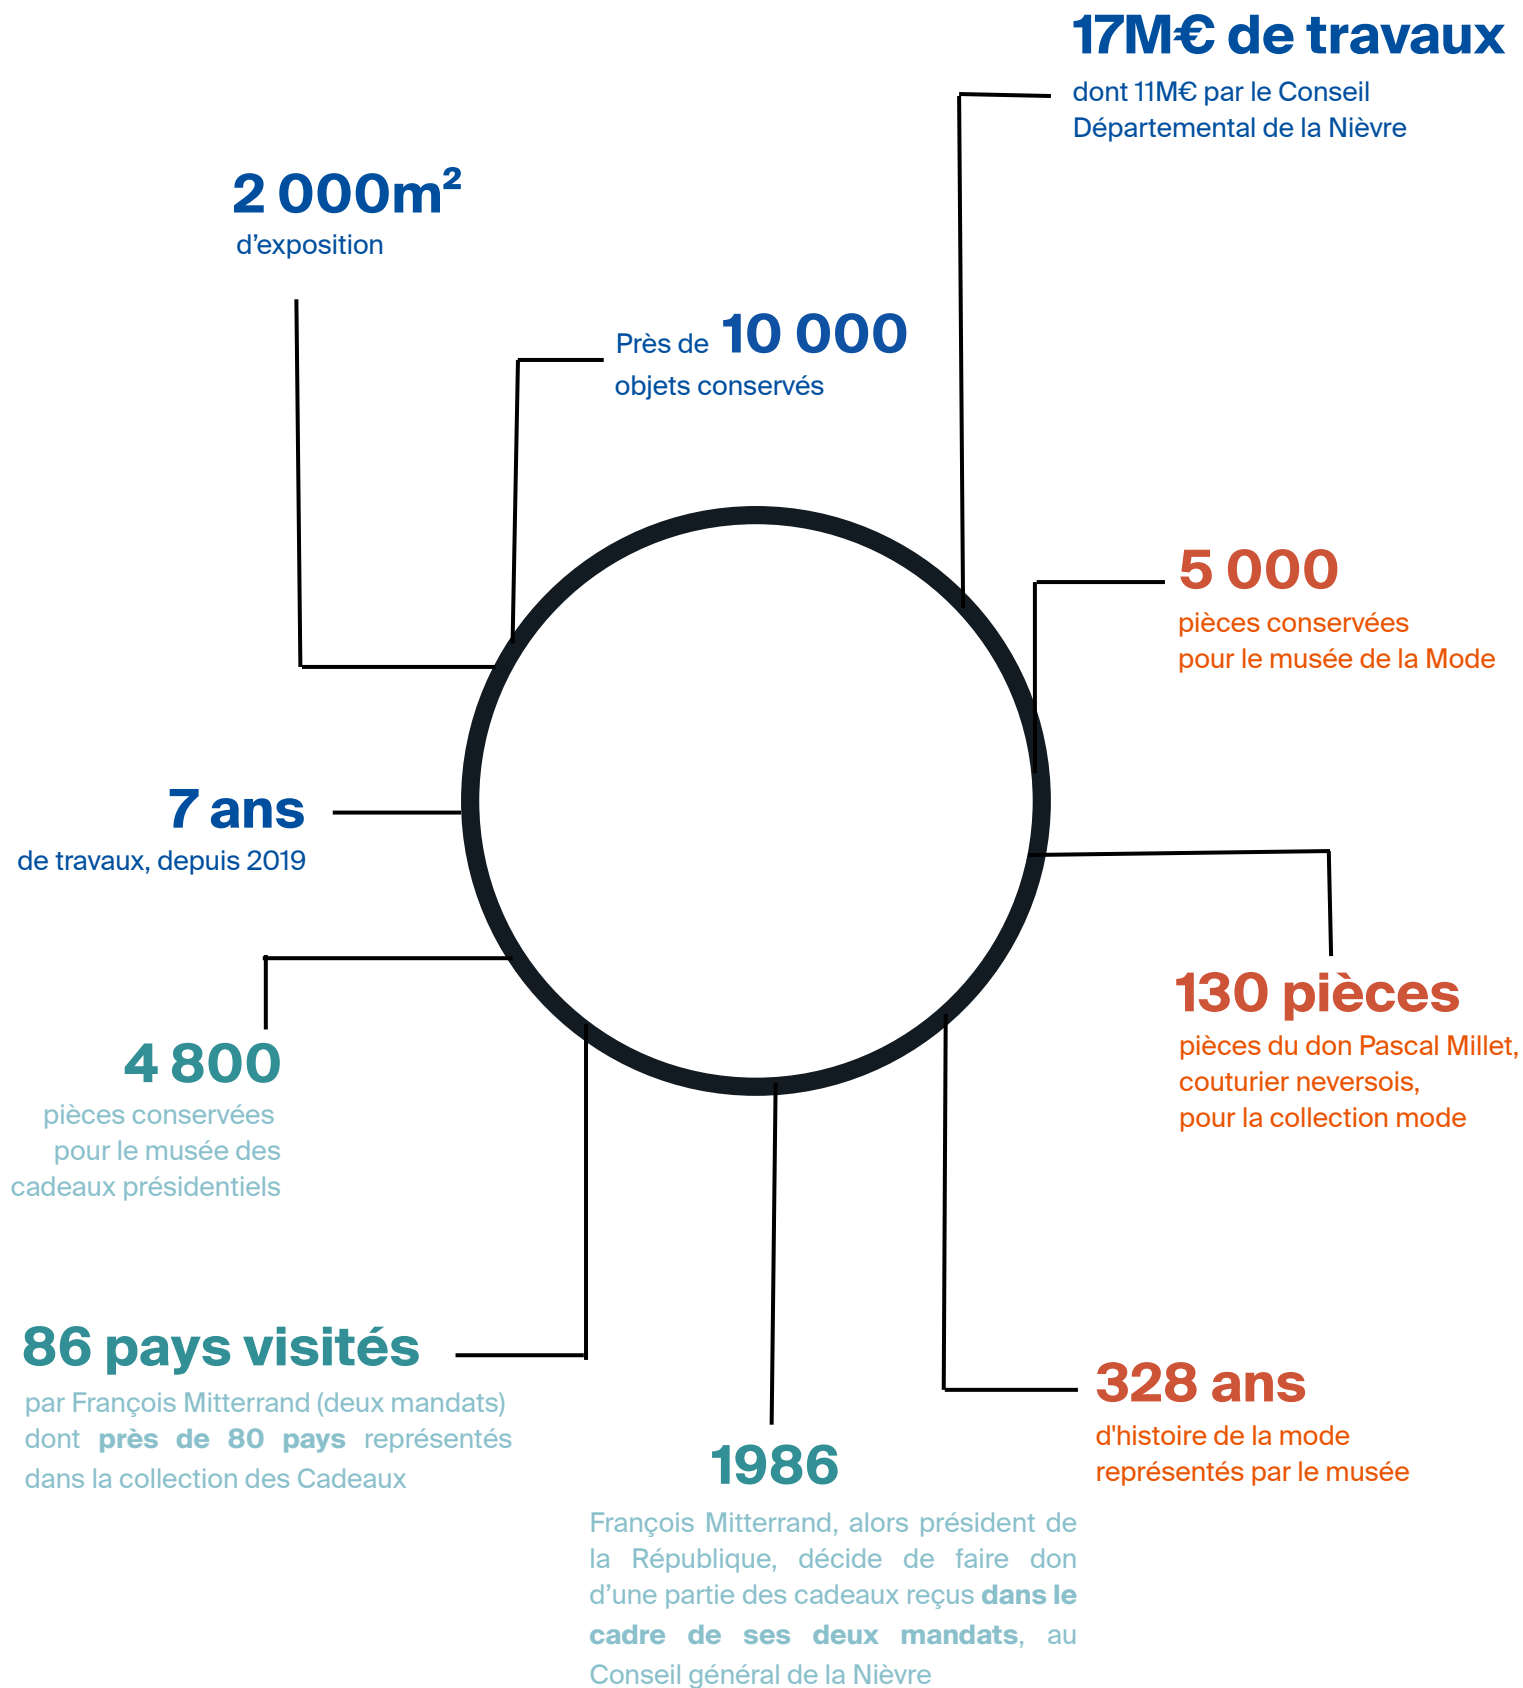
17M€ de travaux
dont 11M€ par le Conseil Départemental de la Nièvre

2 000m²
d’exposition

Près de 10 000
objets conservés

5 000
pièces conservées pour le musée de la Mode

7 ans
de travaux, depuis 2019

130 pièces
pièces du don Pascal Millet, couturier neversois, pour la collection mode

4 800
pièces conservées pour le musée des cadeaux présidentiels

86 pays visités
par François Mitterrand (deux mandats) dont près de 80 pays représentés dans la collection des Cadeaux

328 ans
d'histoire de la mode représentés par le musée

1986
François Mitterrand, alors président de la République, décide de faire don d’une partie des cadeaux reçus dans le cadre de ses deux mandats, au Conseil général de la Nièvre